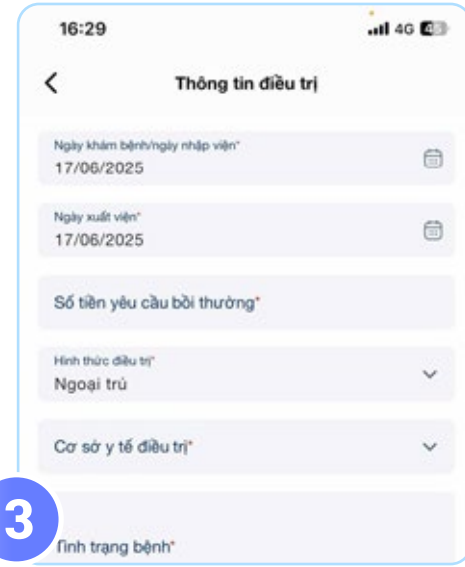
16:29

4G

<

Thông tin điều trị

Ngày khám bệnh/ngày nhập viện*
17/06/2025

Ngày xuất viện*
17/06/2025

Số tiền yêu cầu bồi thường*

Hình thức điều trị*
Ngoại trú

Cơ sở y tế điều trị*

3

Tình trạng bệnh*